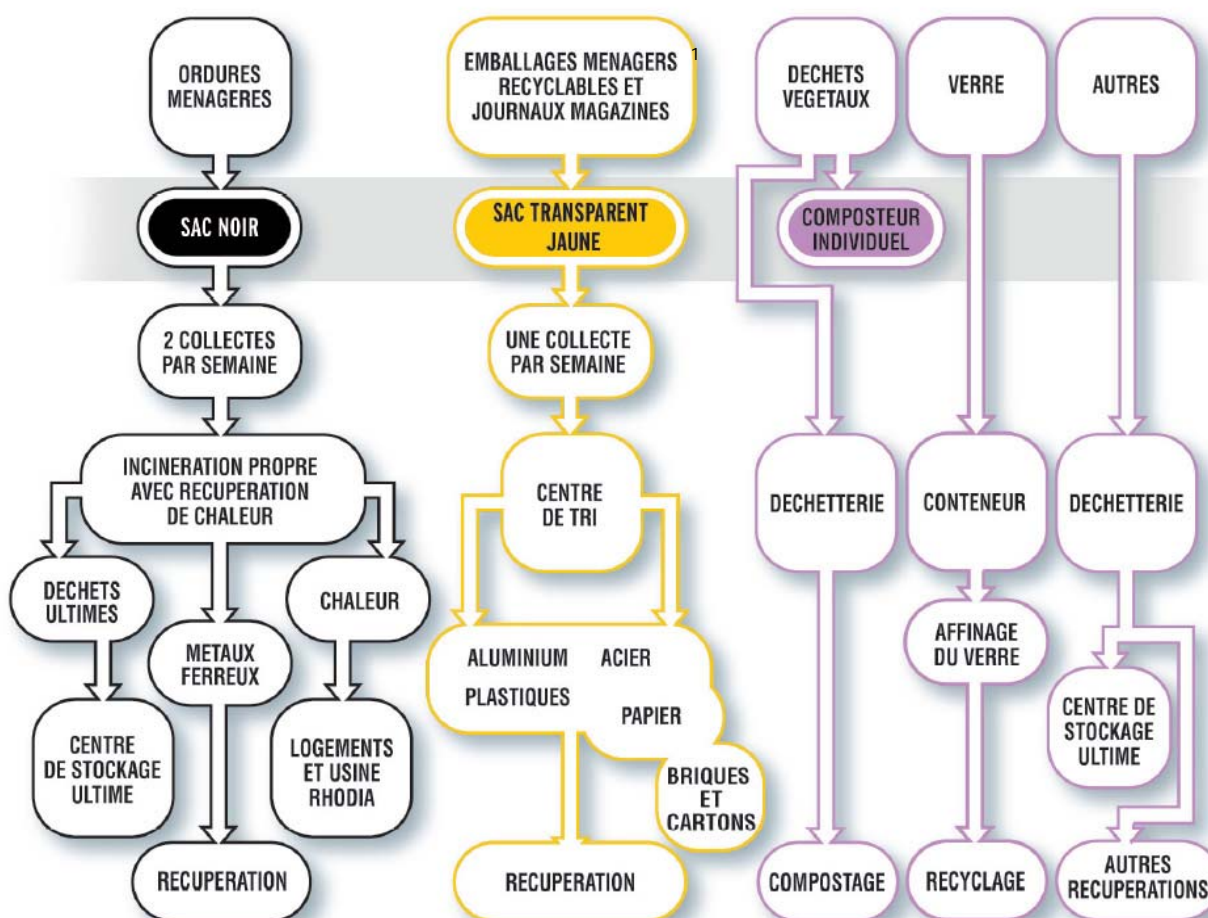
ORDURES MENAGERES

EMBALLAGES MENAGERS RECYCLABLES ET JOURNAUX MAGAZINES 1

DECHETS VEGETAUX

VERRE

AUTRES

SAC NOIR

SAC TRANSPARENT JAUNE

COMPOSTEUR INDIVIDUEL

2 COLLECTES PAR SEMAINE

UNE COLLECTE PAR SEMAINE

INCINERATION PROPRE AVEC RECUPERATION DE CHALEUR

CENTRE DE TRI

DECHETTERIE

CONTENEUR

DECHETTERIE

DECHETS ULTIMES

METAUX FERREUX

CHALEUR

ALUMINIUM

ACIER

PLASTIQUES

PAPIER

BRIQUES ET CARTONS

AFFINAGE DU VERRE

CENTRE DE STOCKAGE ULTIME

CENTRE DE STOCKAGE ULTIME

LOGEMENTS ET USINE RHODIA

RECUPERATION

RECUPERATION

COMPOSTAGE

RECYCLAGE

AUTRES RECUPERATIONS